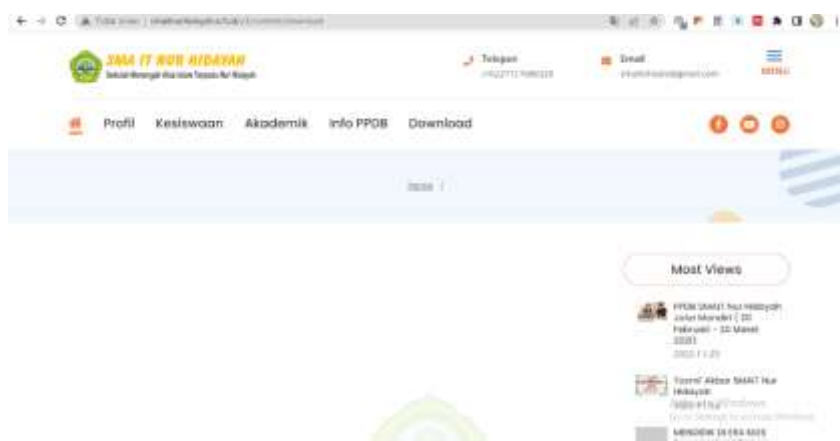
SMA IT NUR HIDAYAH

Sekolah Menengah Atas Islam Terpadu Nur Hidayah

Telepon

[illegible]

Email

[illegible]

MENU

Profil Kesiswaan Akademik Info PPDB Download

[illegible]

Most Views

PPDB SMAIT Nur Hidayah Jalur Mandiri ( 20 Februari – 20 Maret 2021)

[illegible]

Tasmi' Akbar SMAIT Nur Hidayah

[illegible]

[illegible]